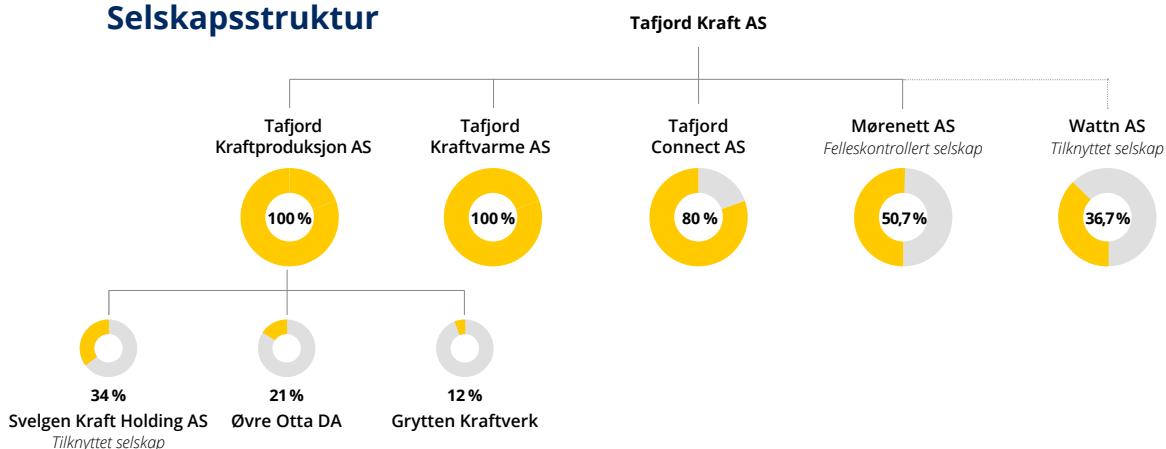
Selskapsstruktur

Tafjord Kraft AS

Tafjord Kraftproduksjon AS
100 %

Tafjord Kraftvarme AS
100 %

Tafjord Connect AS
80 %

Mørenett AS
Felleskontrollert selskap
50,7 %

Wattn AS
Tilknyttet selskap
36,7 %

34 %
Svelgen Kraft Holding AS
Tilknyttet selskap

21 %
Øvre Otta DA

12 %
Grytten Kraftverk